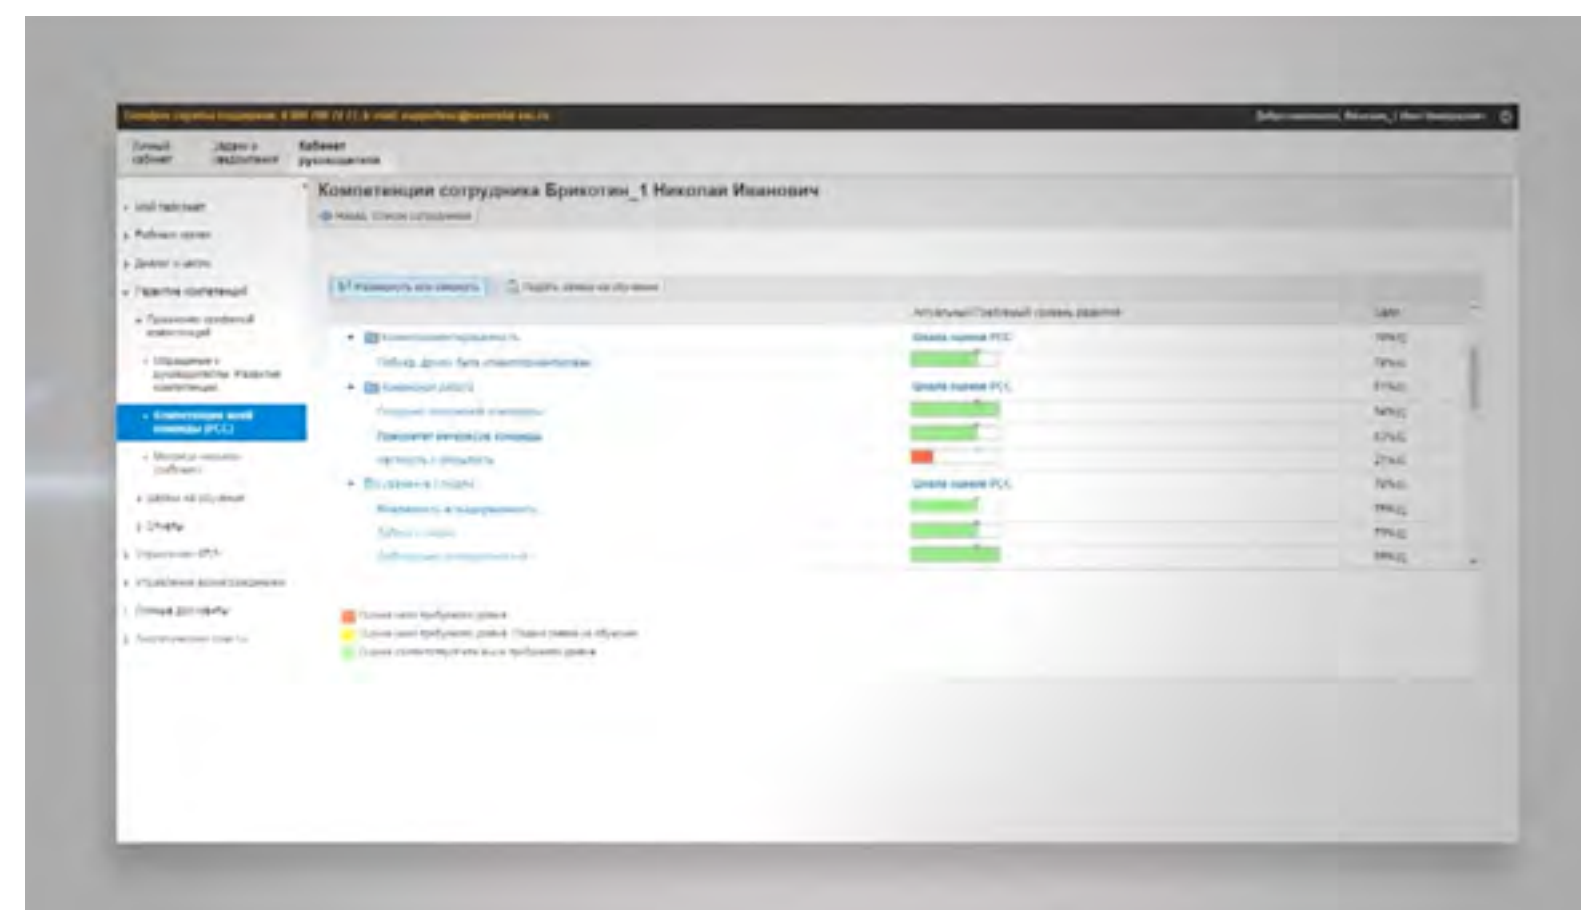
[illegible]

Личный кабинет | Задачи и мероприятия | Кабинет руководителя

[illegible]

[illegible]

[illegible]

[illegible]

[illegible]

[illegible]

Компетенции моей команды (РСС)

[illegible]

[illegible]

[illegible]

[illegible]

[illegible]

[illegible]

Компетенции сотрудника Брикотин_1 Николай Иванович

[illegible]

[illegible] | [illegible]

| | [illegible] | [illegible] |
|---|---|---|
| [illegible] | Шкала оценки РСС | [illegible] |
| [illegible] | | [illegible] |
| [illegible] | Шкала оценки РСС | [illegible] |
| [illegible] | | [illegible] |
| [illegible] | | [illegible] |
| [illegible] | | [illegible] |
| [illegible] | Шкала оценки РСС | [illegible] |
| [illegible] | | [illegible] |
| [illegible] | | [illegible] |
| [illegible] | | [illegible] |

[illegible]
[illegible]
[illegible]